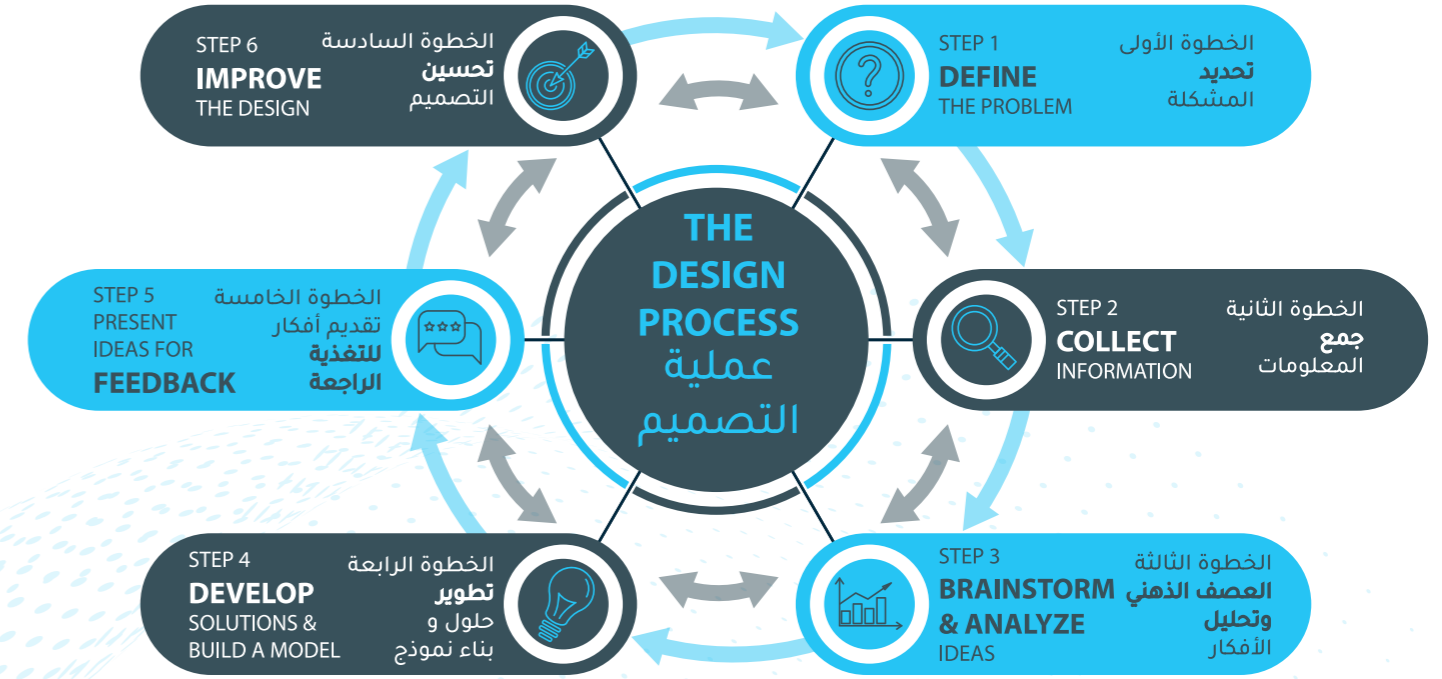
STEP 6
IMPROVE
THE DESIGN

الخطوة السادسة
تحسين
التصميم

STEP 1
DEFINE
THE PROBLEM

الخطوة الأولى
تحديد
المشكلة

THE DESIGN PROCESS
عملية التصميم

STEP 5
PRESENT
IDEAS FOR
FEEDBACK

الخطوة الخامسة
تقديم أفكار
للتغذية
الراجعة

STEP 2
COLLECT
INFORMATION

الخطوة الثانية
جمع
المعلومات

STEP 4
DEVELOP
SOLUTIONS &
BUILD A MODEL

الخطوة الرابعة
تطوير
حلول و
بناء نموذج

STEP 3
BRAINSTORM
& ANALYZE
IDEAS

الخطوة الثالثة
العصف الذهني
وتحليل
الأفكار